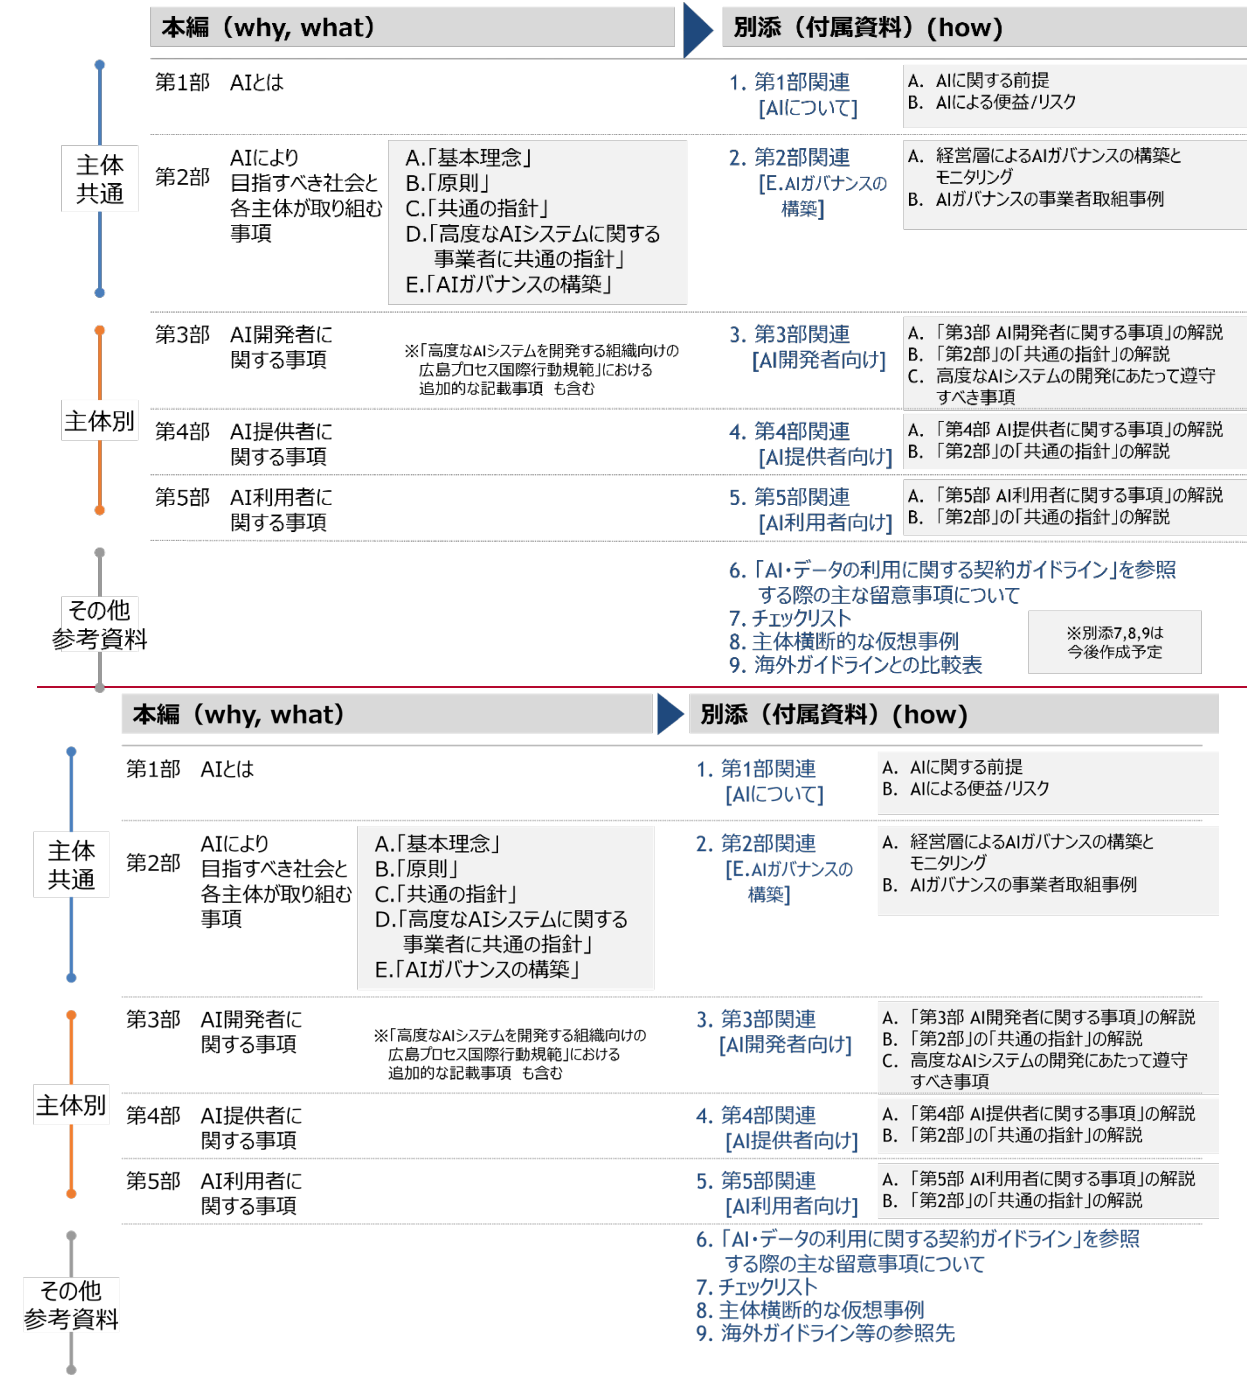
本編（why, what）

別添（付属資料）（how）

主体共通

第1部　AIとは

1. 第1部関連 [AIについて]

A. AIに関する前提
B. AIによる便益/リスク

第2部　AIにより目指すべき社会と各主体が取り組む事項

A.「基本理念」
B.「原則」
C.「共通の指針」
D.「高度なAIシステムに関する事業者に共通の指針」
E.「AIガバナンスの構築」

2. 第2部関連 [E.AIガバナンスの構築]

A. 経営層によるAIガバナンスの構築とモニタリング
B. AIガバナンスの事業者取組事例

主体別

第3部　AI開発者に関する事項

※「高度なAIシステムを開発する組織向けの広島プロセス国際行動規範」における追加的な記載事項　も含む

3. 第3部関連 [AI開発者向け]

A. 「第3部 AI開発者に関する事項」の解説
B. 「第2部」の「共通の指針」の解説
C. 高度なAIシステムの開発にあたって遵守すべき事項

第4部　AI提供者に関する事項

4. 第4部関連 [AI提供者向け]

A. 「第4部 AI提供者に関する事項」の解説
B. 「第2部」の「共通の指針」の解説

第5部　AI利用者に関する事項

5. 第5部関連 [AI利用者向け]

A. 「第5部 AI利用者に関する事項」の解説
B. 「第2部」の「共通の指針」の解説

その他参考資料

6.「AI・データの利用に関する契約ガイドライン」を参照する際の主な留意事項について
7. チェックリスト
8. 主体横断的な仮想事例
9. 海外ガイドラインとの比較表

※別添7,8,9は今後作成予定

本編（why, what）

別添（付属資料）（how）

主体共通

第1部　AIとは

1. 第1部関連 [AIについて]

A. AIに関する前提
B. AIによる便益/リスク

第2部　AIにより目指すべき社会と各主体が取り組む事項

A.「基本理念」
B.「原則」
C.「共通の指針」
D.「高度なAIシステムに関する事業者に共通の指針」
E.「AIガバナンスの構築」

2. 第2部関連 [E.AIガバナンスの構築]

A. 経営層によるAIガバナンスの構築とモニタリング
B. AIガバナンスの事業者取組事例

主体別

第3部　AI開発者に関する事項

※「高度なAIシステムを開発する組織向けの広島プロセス国際行動規範」における追加的な記載事項　も含む

3. 第3部関連 [AI開発者向け]

A. 「第3部 AI開発者に関する事項」の解説
B. 「第2部」の「共通の指針」の解説
C. 高度なAIシステムの開発にあたって遵守すべき事項

第4部　AI提供者に関する事項

4. 第4部関連 [AI提供者向け]

A. 「第4部 AI提供者に関する事項」の解説
B. 「第2部」の「共通の指針」の解説

第5部　AI利用者に関する事項

5. 第5部関連 [AI利用者向け]

A. 「第5部 AI利用者に関する事項」の解説
B. 「第2部」の「共通の指針」の解説

その他参考資料

6.「AI・データの利用に関する契約ガイドライン」を参照する際の主な留意事項について
7. チェックリスト
8. 主体横断的な仮想事例
9. 海外ガイドライン等の参照先